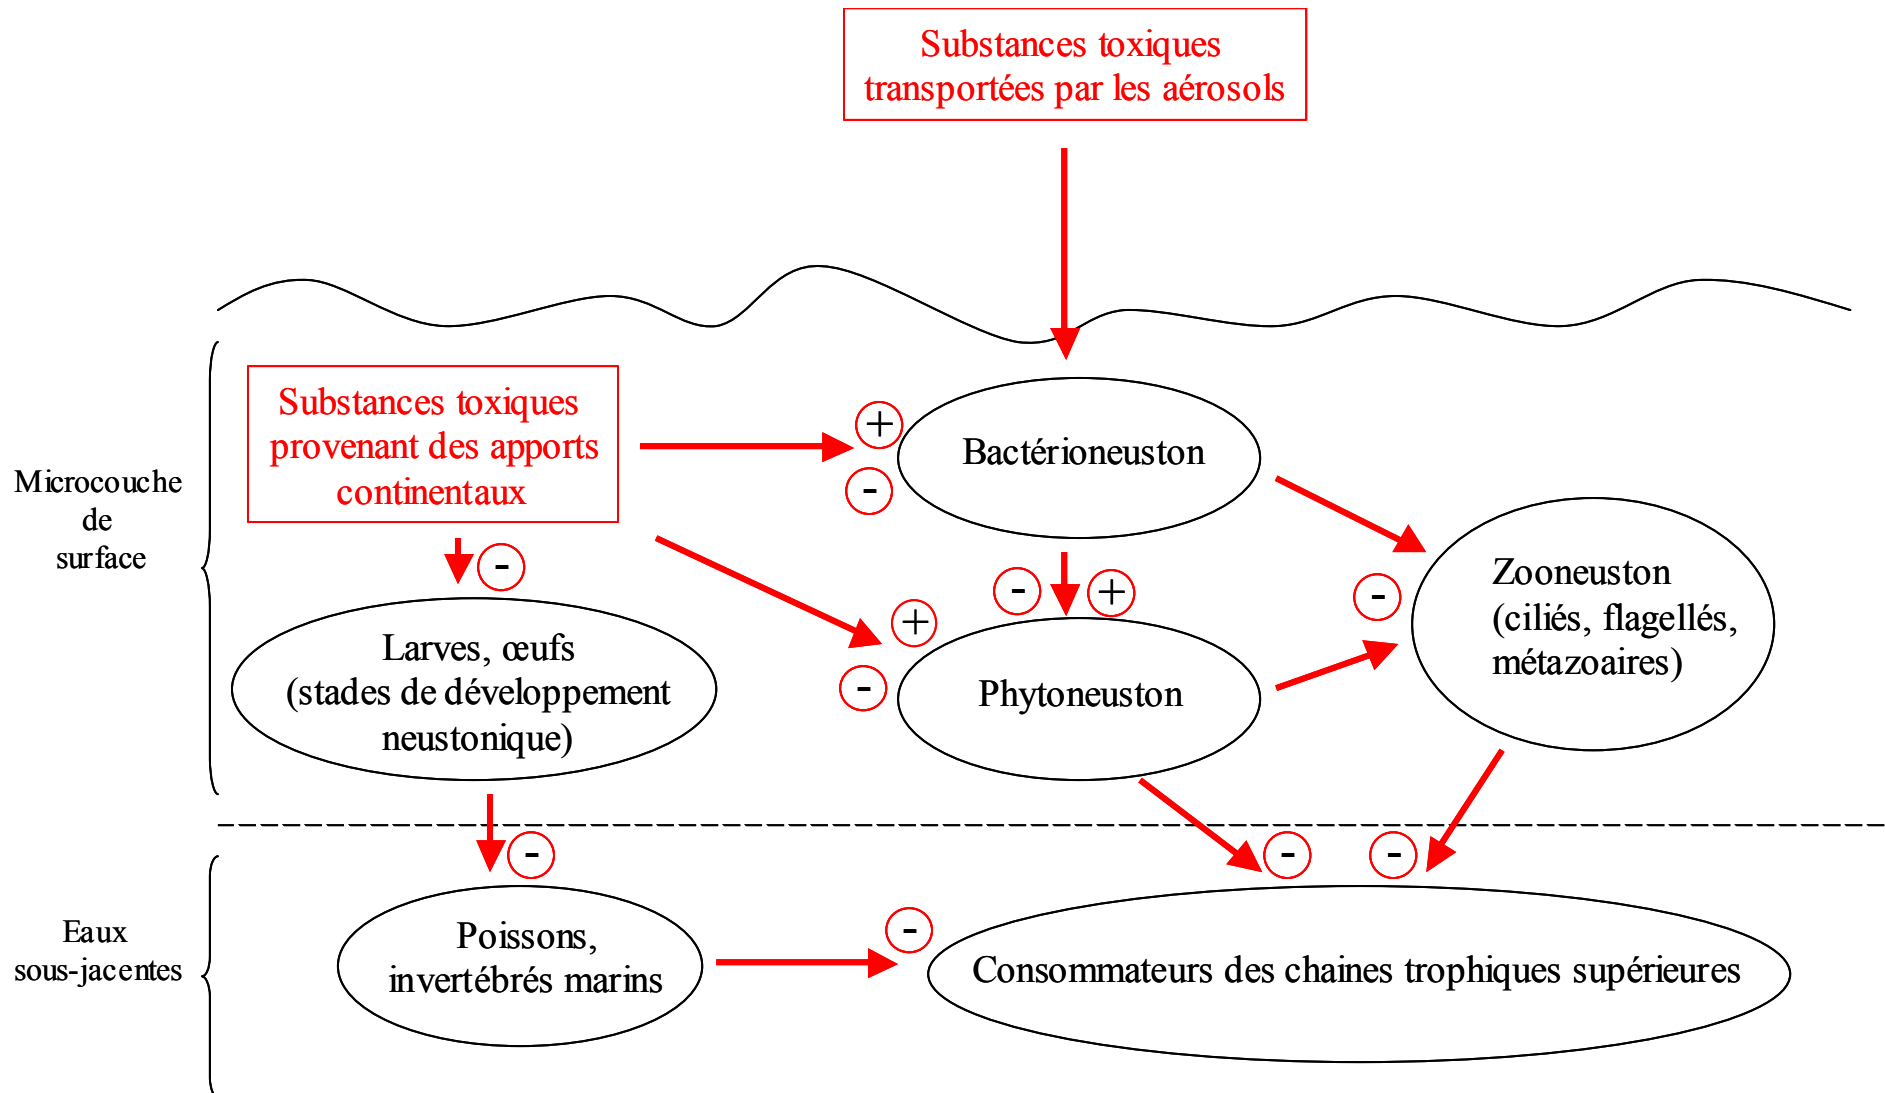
Substances toxiques transportées par les aérosols

Microcouche de surface

Substances toxiques provenant des apports continentaux

+

-

Bactérioneuston

-

-

+

+

-

Zooneuston (ciliés, flagellés, métazoaires)

Larves, œufs (stades de développement neustonique)

-

Phytoneuston

-

-

-

Eaux sous-jacentes

Poissons, invertébrés marins

-

Consommateurs des chaines trophiques supérieures